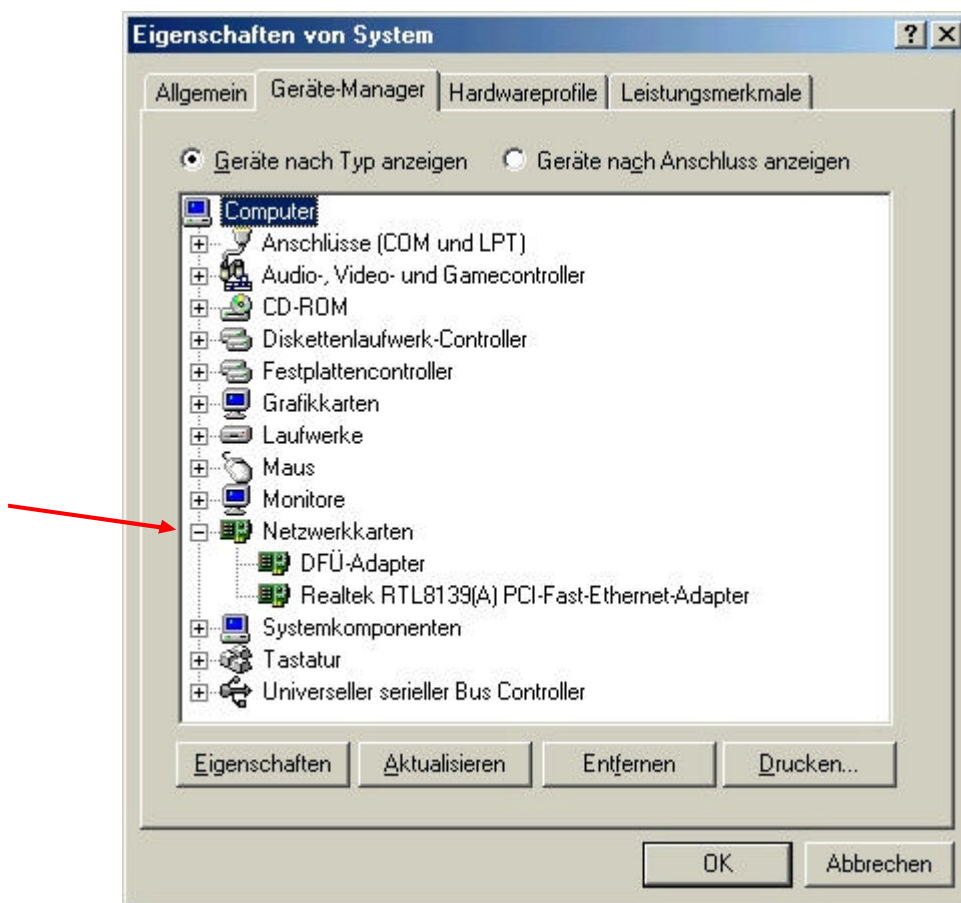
Eigenschaften von System
? X
Allgemein
Geräte-Manager
Hardwareprofile
Leistungsmerkmale

Geräte nach Typ anzeigen
Geräte nach Anschluss anzeigen

Computer
Anschlüsse (COM und LPT)
Audio-, Video- und Gamecontroller
CD-ROM
Diskettenlaufwerk-Controller
Festplattencontroller
Grafikkarten
Laufwerke
Maus
Monitore
Netzwerkkarten
DFÜ-Adapter
Realtek RTL8139(A) PCI-Fast-Ethernet-Adapter
Systemkomponenten
Tastatur
Universeller serieller Bus Controller

Eigenschaften
Aktualisieren
Entfernen
Drucken...

OK
Abbrechen